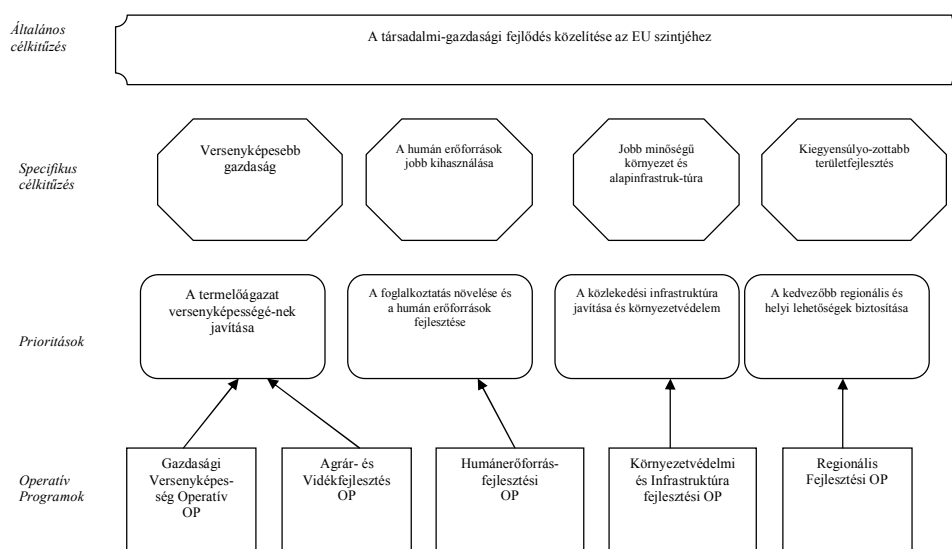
Általános célkitűzés

A társadalmi-gazdasági fejlődés közelítése az EU szintjéhez

Specifikus célkitűzés

Versenyképesebb gazdaság

A humán erőforrások jobb kihasználása

Jobb minőségű környezet és alapinfrastruk-túra

Kiegyensúlyo-zottabb területfejlesztés

Prioritások

A termelőágazat versenyképességé-nek javítása

A foglalkoztatás növelése és a humán erőforrások fejlesztése

A közlekedési infrastruktúra javítása és környezetvédelem

A kedvezőbb regionális és helyi lehetőségek biztosítása

Operatív Programok

Gazdasági Versenyképes-ség Operatív OP

Agrár- és Vidékfejlesztés OP

Humánerőforrás-fejlesztési OP

Környezetvédelmi és Infrastruktúra fejlesztési OP

Regionális Fejlesztési OP